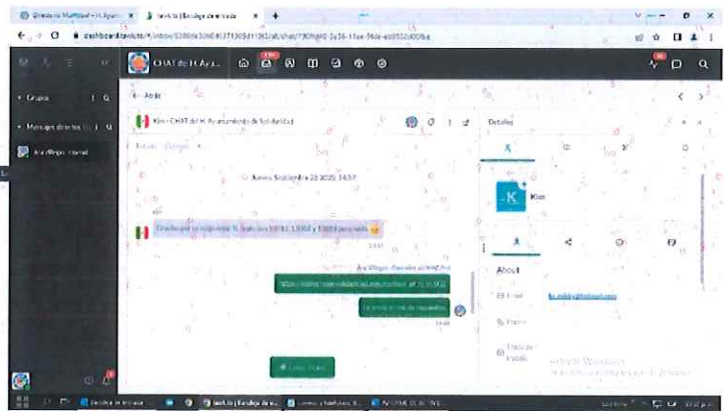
Chats de WhatsApp - H. Ayun... ×   tawk.to | Bandeja de entrada ×   +

dashboard.tawk.to/#/inbox/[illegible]

CHAT de H. Ayu...

Grupos

Mensajes directos

Ana Villegas - tawk.to

← Atrás

Kim - CHAT del H. Ayuntamiento de Solidaridad

Estado: Abierto

Jueves, Septiembre 25 2025, 14:57

Gracias por su respuesta. Sí, ¿cuál son 10932, 13084 y 10884 por favor? 😊

14:57

Ana Villegas - Servidor público/a

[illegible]

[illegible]

14:58

Detalles

K

Kim

About

Email

Phone

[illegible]

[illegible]